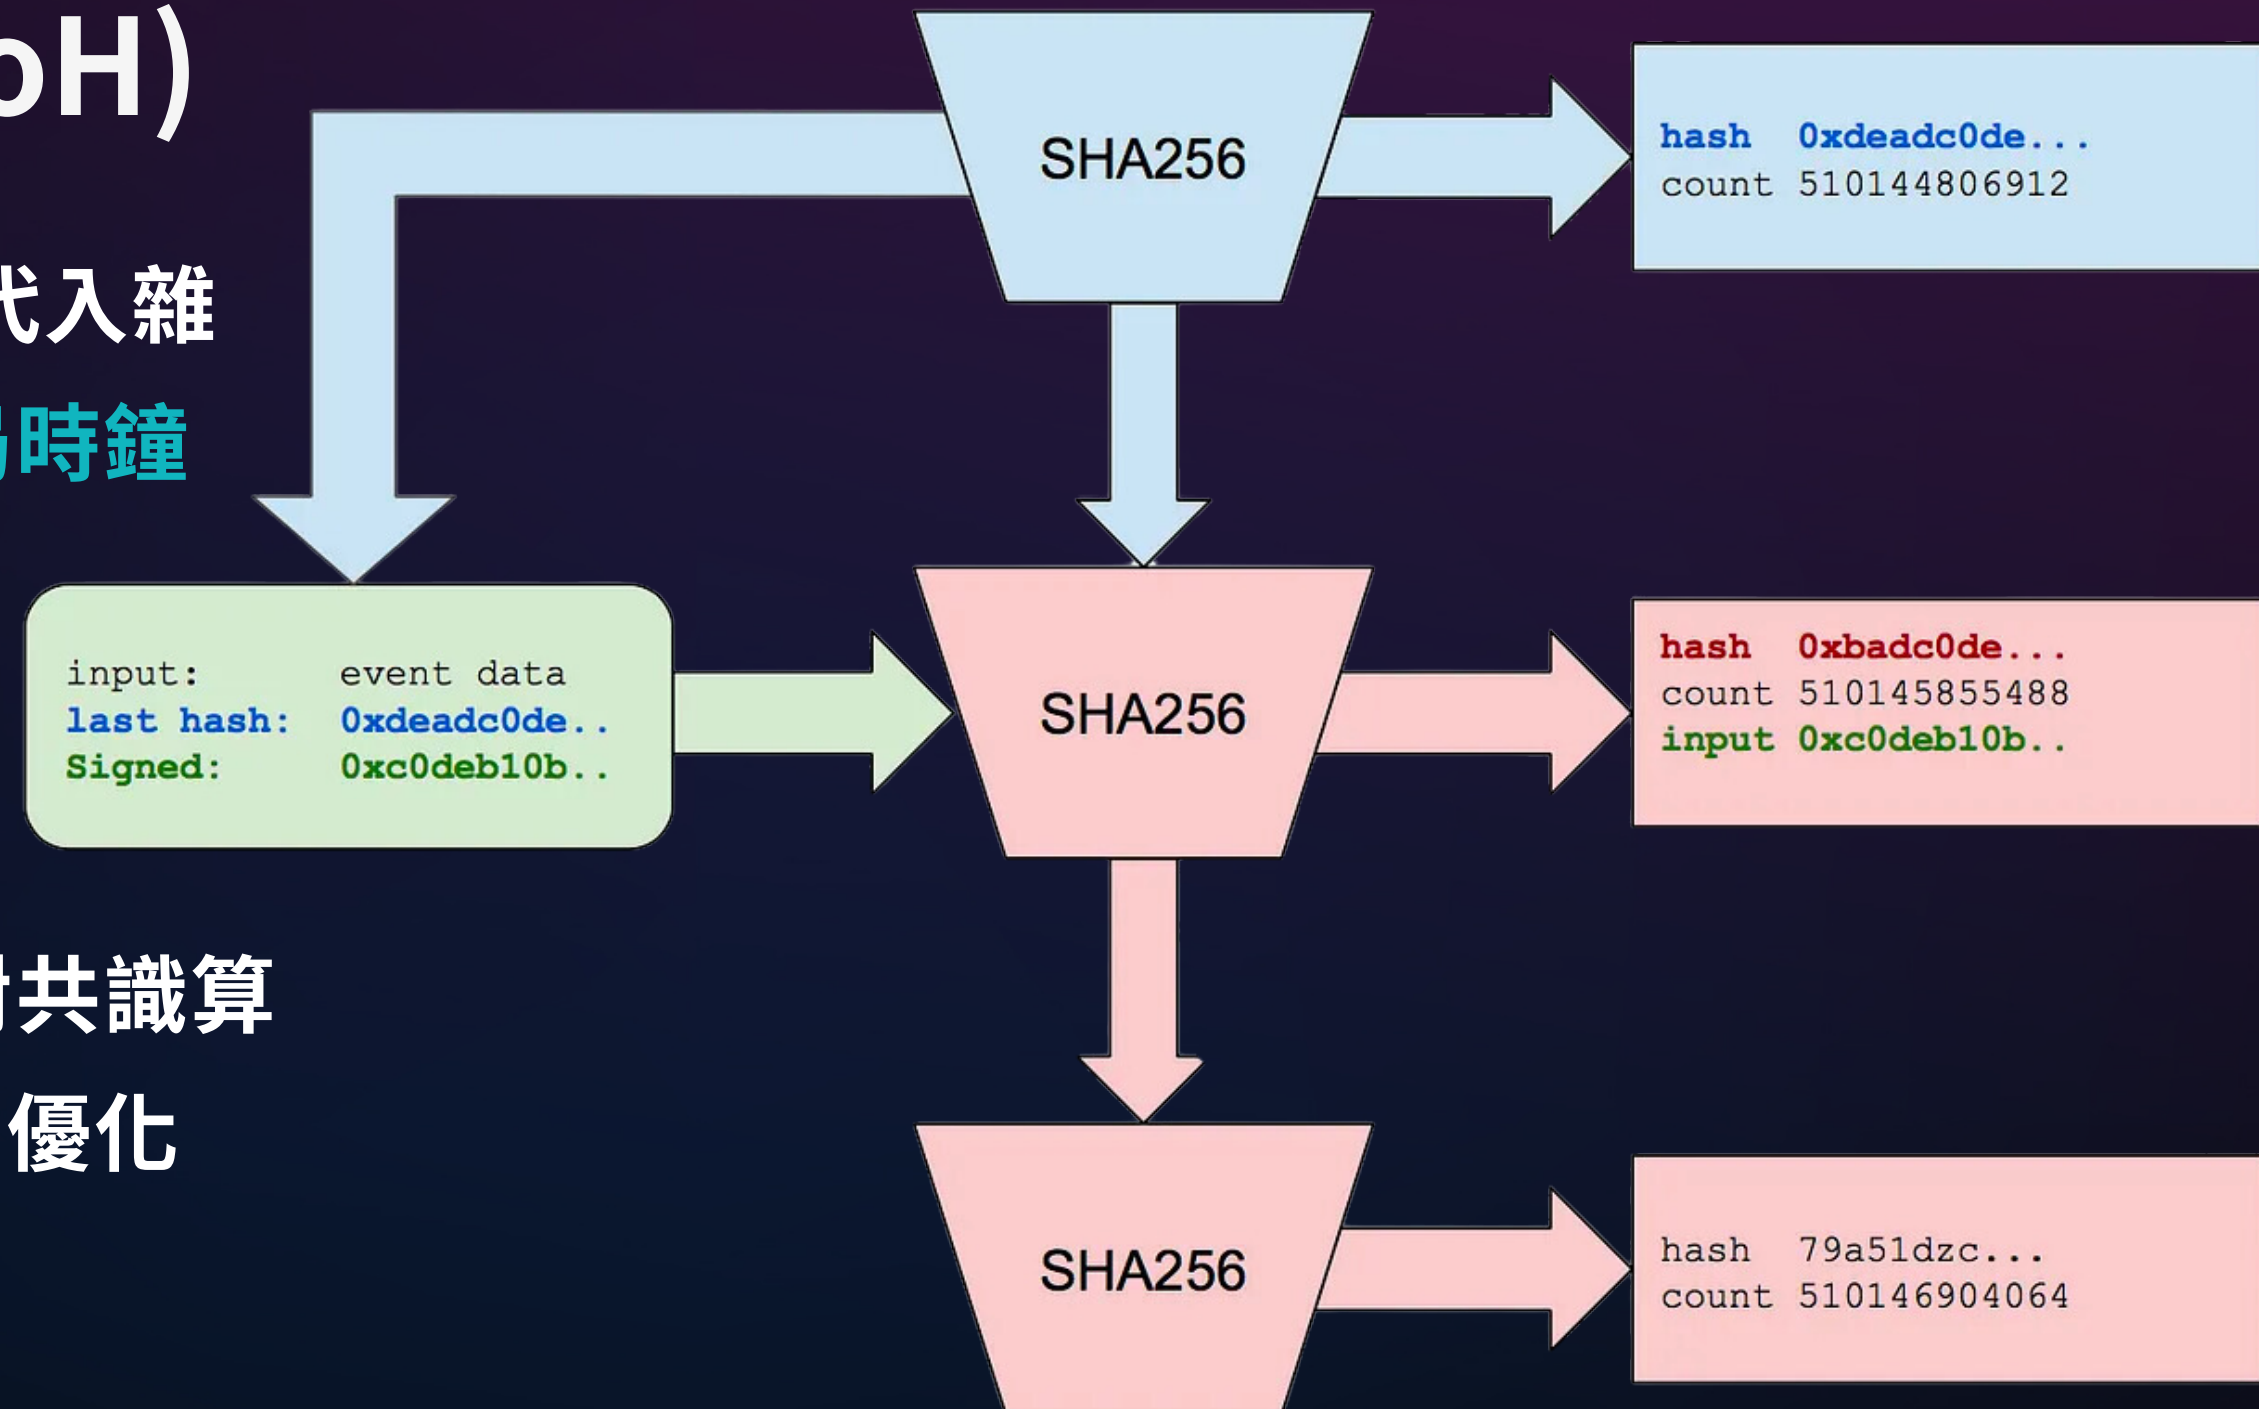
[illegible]oH)

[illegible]式入雜

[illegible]時鐘

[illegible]共識算

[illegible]優化

SHA256

hash 0xdeadc0de...
count 510144806912

input: event data
last hash: 0xdeadc0de..
Signed: 0xc0deb10b..

SHA256

hash 0xbadc0de...
count 510145855488
input 0xc0deb10b..

SHA256

hash 79a51dzc...
count 510146904064